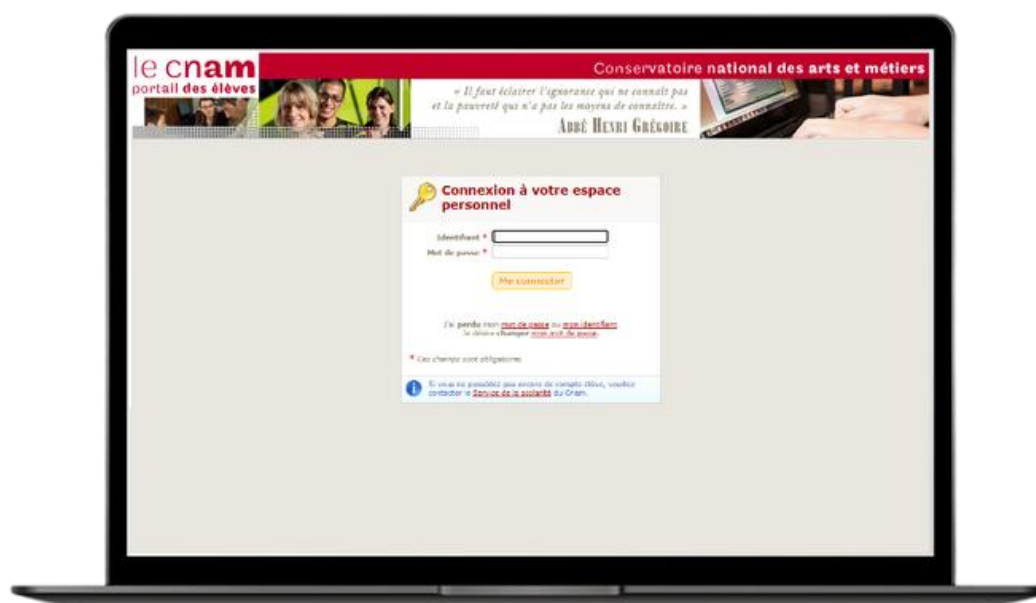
le cnam
portail des élèves

Conservatoire national des arts et métiers

« Il faut éclairer l'ignorance qui ne connaît pas et la pauvreté qui n'a pas les moyens de connaître. »
Abbé Henri Grégoire

Connexion à votre espace personnel

Identifiant *
Mot de passe *

Me connecter

J'ai perdu mon mot de passe ou mon identifiant
Je désire changer mon mot de passe.

* Ces champs sont obligatoires

Si vous ne possédez pas encore de compte élève, veuillez contacter le Service de la scolarité du Cnam.